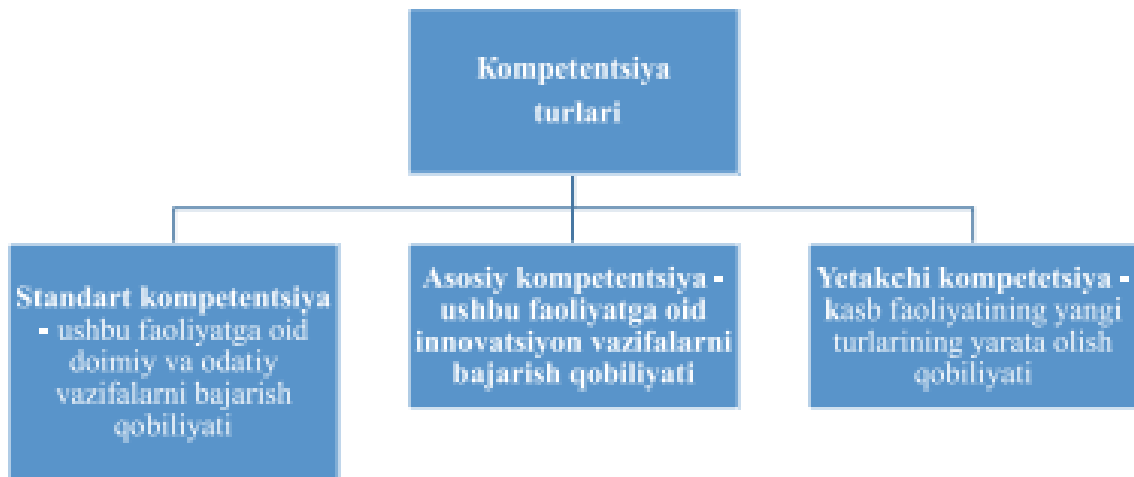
Kompetentsiya turlari

Standart kompetentsiya - ushbu faoliyatga oid doimiy va odatiy vazifalarni bajarish qobiliyati

Asosiy kompetentsiya - ushbu faoliyatga oid innovatsiyon vazifalarni bajarish qobiliyati

Yetakchi kompetetsiya - kasb faoliyatining yangi turlarining yarata olish qobiliyati